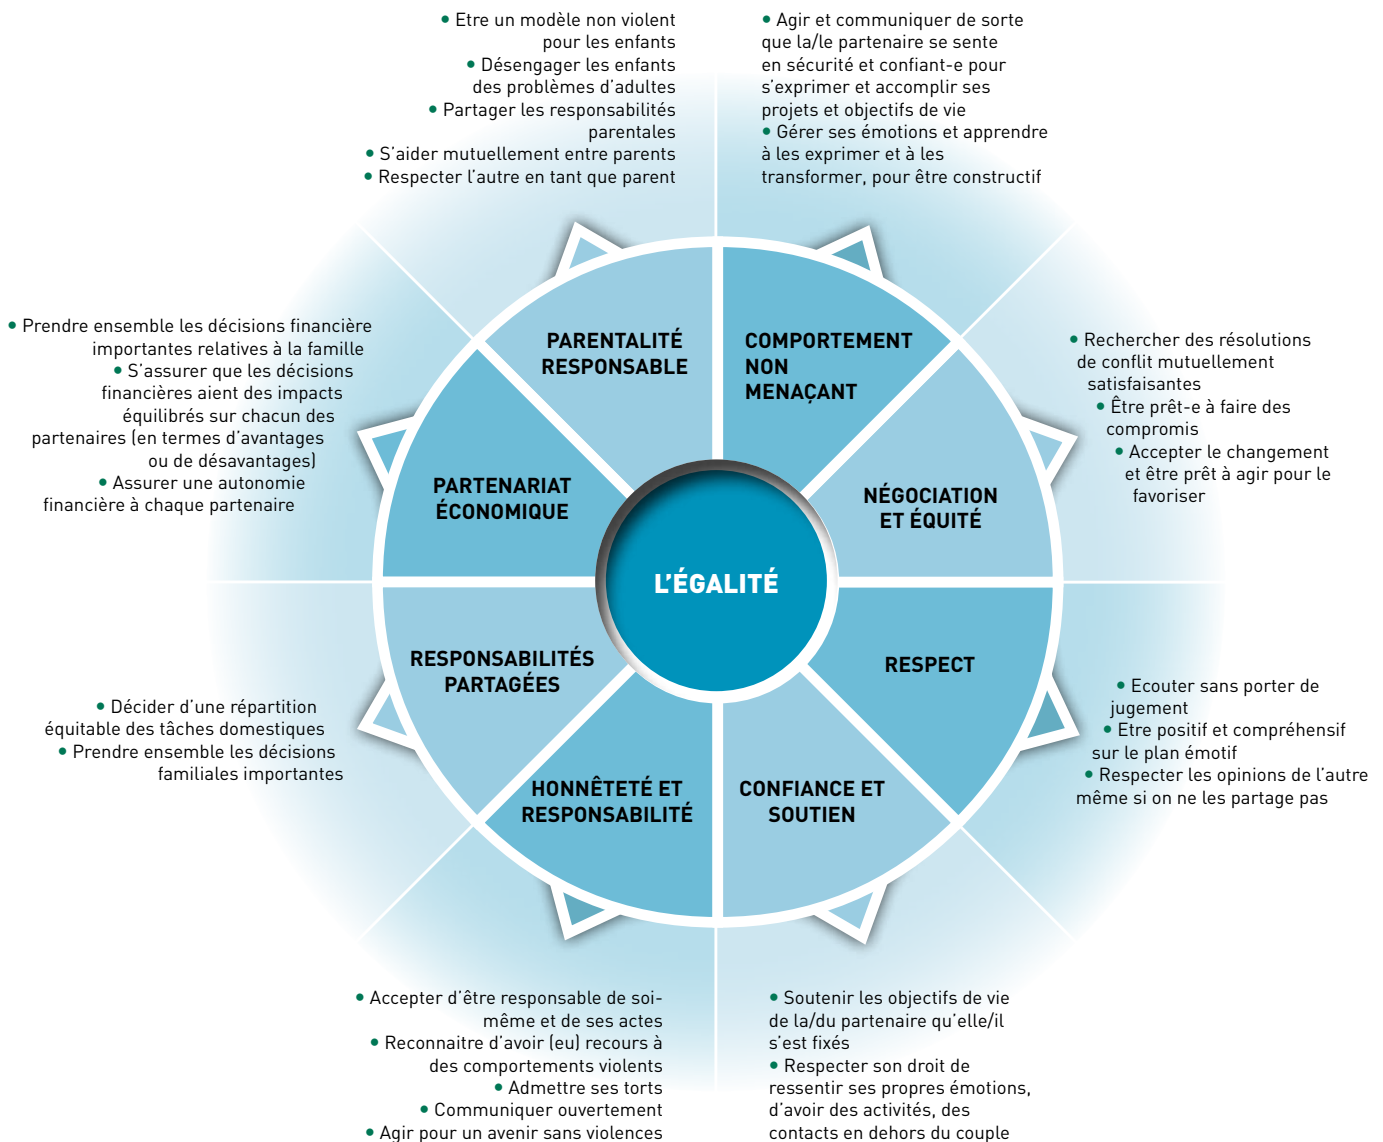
• Etre un modèle non violent pour les enfants
• Désengager les enfants des problèmes d'adultes
• Partager les responsabilités parentales
• S'aider mutuellement entre parents
• Respecter l'autre en tant que parent

• Agir et communiquer de sorte que la/le partenaire se sente en sécurité et confiant-e pour s'exprimer et accomplir ses projets et objectifs de vie
• Gérer ses émotions et apprendre à les exprimer et à les transformer, pour être constructif

• Prendre ensemble les décisions financière importantes relatives à la famille
• S'assurer que les décisions financières aient des impacts équilibrés sur chacun des partenaires (en termes d'avantages ou de désavantages)
• Assurer une autonomie financière à chaque partenaire

• Rechercher des résolutions de conflit mutuellement satisfaisantes
• Être prêt-e à faire des compromis
• Accepter le changement et être prêt à agir pour le favoriser

PARENTALITÉ RESPONSABLE

COMPORTEMENT NON MENAÇANT

PARTENARIAT ÉCONOMIQUE

NÉGOCIATION ET ÉQUITÉ

L'ÉGALITÉ

RESPONSABILITÉS PARTAGÉES

RESPECT

HONNÊTETÉ ET RESPONSABILITÉ

CONFIANCE ET SOUTIEN

• Décider d'une répartition équitable des tâches domestiques
• Prendre ensemble les décisions familiales importantes

• Ecouter sans porter de jugement
• Etre positif et compréhensif sur le plan émotif
• Respecter les opinions de l'autre même si on ne les partage pas

• Accepter d'être responsable de soi-même et de ses actes
• Reconnaitre d'avoir (eu) recours à des comportements violents
• Admettre ses torts
• Communiquer ouvertement
• Agir pour un avenir sans violences

• Soutenir les objectifs de vie de la/du partenaire qu'elle/il s'est fixés
• Respecter son droit de ressentir ses propres émotions, d'avoir des activités, des contacts en dehors du couple